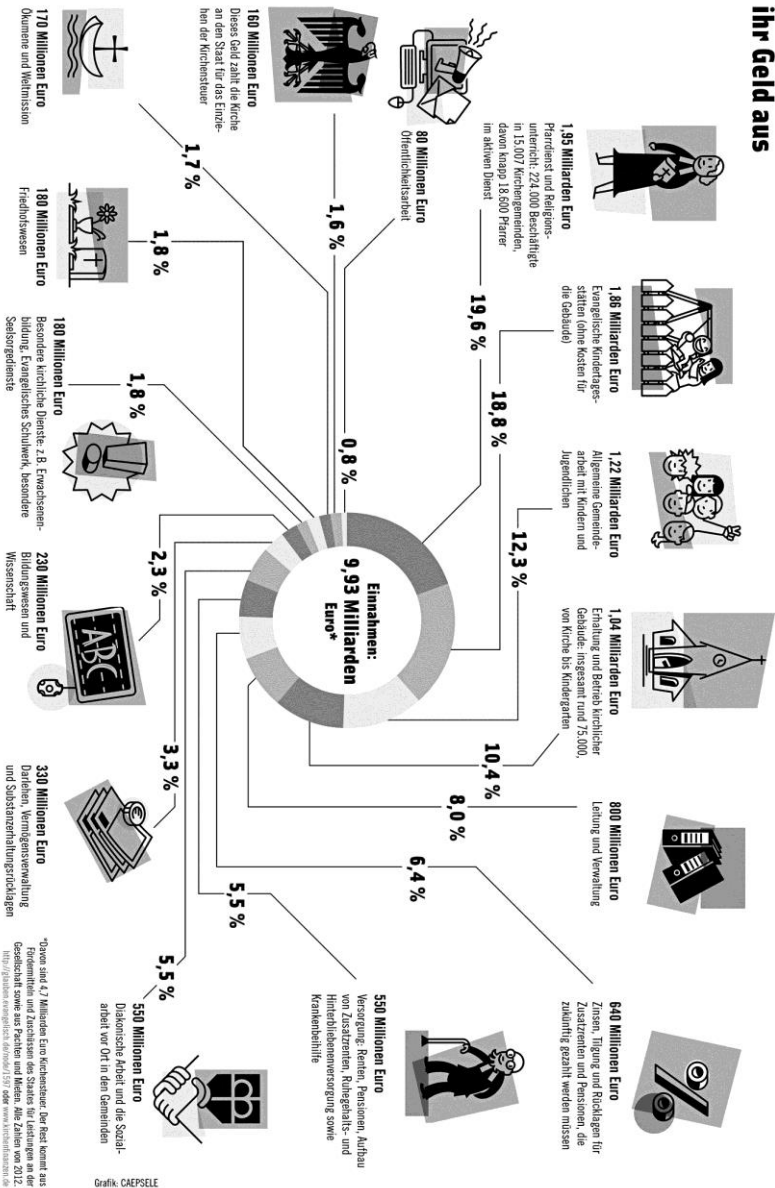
ihr Geld aus

Einnahmen: 9,93 Milliarden Euro*

1,95 Milliarden Euro
Pfarrdienst und Religionsunterricht. 224.000 Beschäftigte in 15.007 Kirchengemeinden, davon knapp 18.600 Pfarrer im aktiven Dienst

19,6 %

1,86 Milliarden Euro
Evangelische Kindertagesstätten (ohne Kosten für die Gebäude)

18,8 %

1,22 Milliarden Euro
Allgemeine Gemeindearbeit mit Kindern und Jugendlichen

12,3 %

1,04 Milliarden Euro
Erhaltung und Betrieb kirchlicher Gebäude: Insgesamt rund 75.000, von Kirche bis Kindergarten

10,4 %

800 Millionen Euro
Leitung und Verwaltung

8,0 %

640 Millionen Euro
Zinsen, Tilgung und Rücklagen für Zusatzrenten und Pensionen, die zukünftig gezahlt werden müssen

6,4 %

550 Millionen Euro
Versorgung: Renten, Pensionen, Aufbau von Zusatzrenten, Ruhegehalts- und Hinterbliebenenversorgung sowie Krankenbeihilfe

5,5 %

550 Millionen Euro
Diakonische Arbeit und die Sozialarbeit vor Ort in den Gemeinden

5,5 %

330 Millionen Euro
Darlehen, Vermögensverwaltung und Substanzerhaltungsrücklagen

3,3 %

230 Millionen Euro
Bildungswesen und Wissenschaft

2,3 %

180 Millionen Euro
Besondere kirchliche Dienste: z.B. Erwachsenenbildung, Evangelisches Schulwerk, besondere Seelsorgedienste

1,8 %

180 Millionen Euro
Friedhofswesen

1,8 %

170 Millionen Euro
Ökumene und Weltmission

1,7 %

160 Millionen Euro
Dieses Geld zahlt die Kirche an den Staat für das Einziehen der Kirchensteuer

1,6 %

80 Millionen Euro
Öffentlichkeitsarbeit

0,8 %

*Davon sind 4,7 Milliarden Euro Kirchensteuer. Der Rest kommt aus Fördermitteln und Zuschüssen des Staates für Leistungen an der Gesellschaft sowie aus Pachten und Mieten. Alle Zahlen von 2012. http://glauben.evangelisch.de/node/1597 oder www.kirchenfinanzen.de

Grafik: CAEPSELE